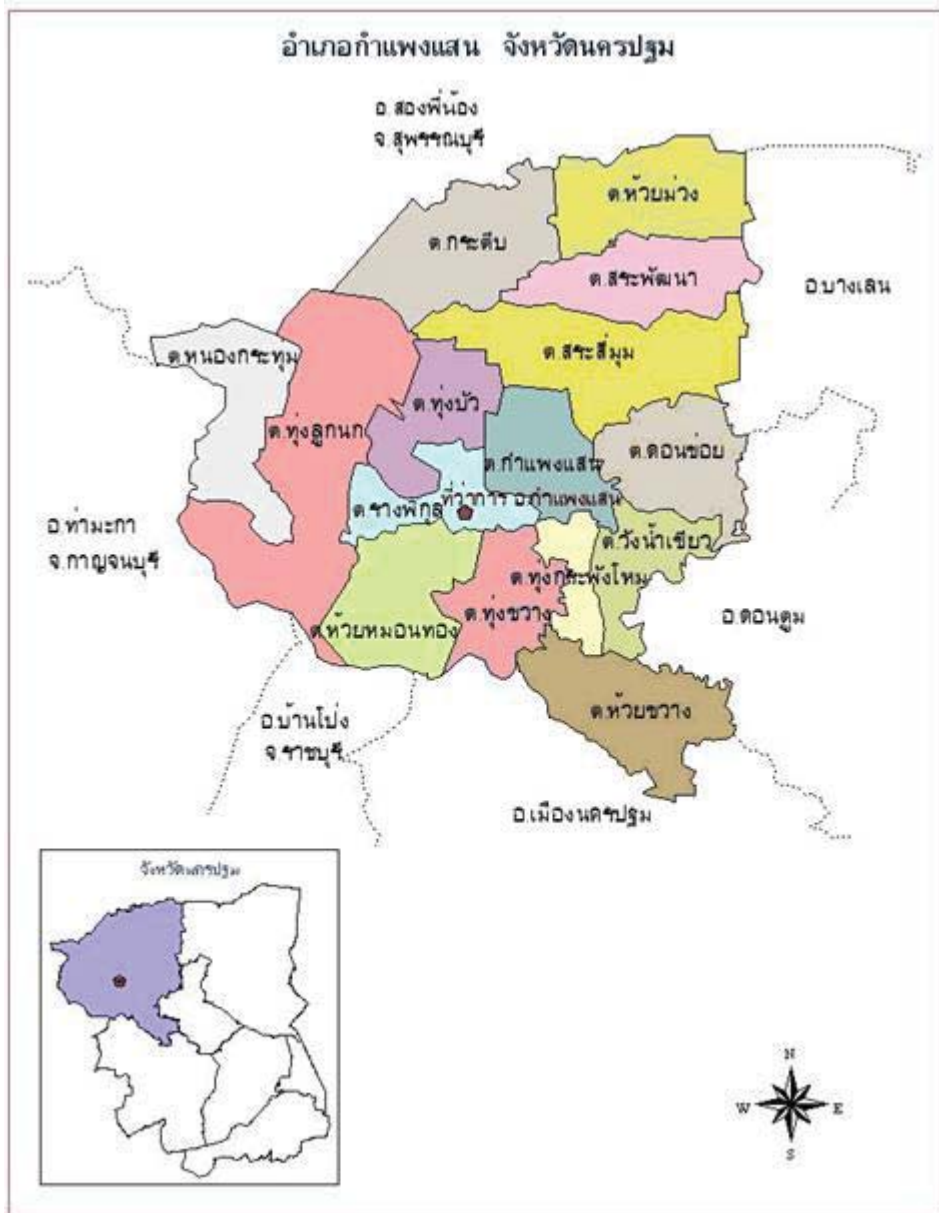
อำเภอกำแพงแสน จังหวัดนครปฐม

อ.สองพี่น้อง
จ.สุพรรณบุรี

ต.ห้วยม่วง

ต.กระตีบ

ต.สระพัฒนา

อ.บางเลน

ต.หนองกระทุ่ม

ต.สระสี่มุม

ต.ทุ่งบัว

ต.ทุ่งลูกนก

ต.กำแพงแสน

ต.ดอนข่อย

อ.ท่ามะกา
จ.กาญจนบุรี

ต.รางพิกุล

ที่ว่าการ อ.กำแพงแสน

ต.วังน้ำเขียว

ต.ทุ่งกระพังโหม

ต.ห้วยหมอนทอง

ต.ทุ่งขวาง

อ.ดอนตูม

ต.ห้วยขวาง

อ.บ้านโป่ง
จ.ราชบุรี

อ.เมืองนครปฐม

จังหวัดนครปฐม

N
W
E
S